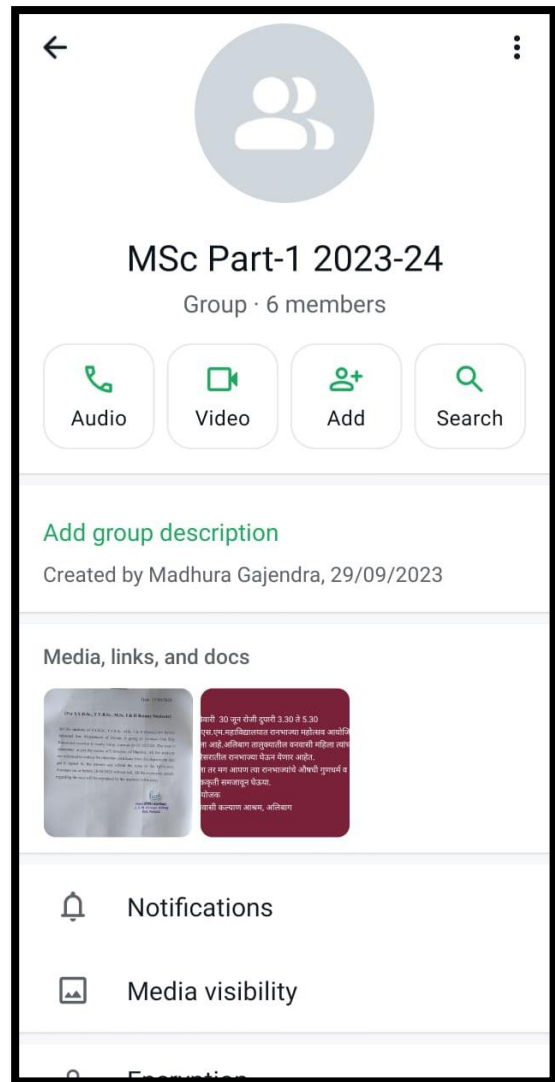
MSc Part-1 2023-24

Group · 6 members

Audio

Video

Add

Search

Add group description

Created by Madhura Gajendra, 29/09/2023

Media, links, and docs

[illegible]

वारी 30 जून रोजी दुपारी 3.30 ते 5.30
एस.एम.महाविद्यालयात रानभाज्या महोत्सव आयोजि
ला आहे.अलिबाग तालुक्यातील वनवासी महिला त्यांच
परिसरातील रानभाज्या घेऊन येणार आहेत.
ना तर मग आपण त्या रानभाज्यांचे औषधी गुणधर्म व
कृती समजावून घेऊया.
योजक
वासी कल्याण आश्रम, अलिबाग

Notifications

Media visibility

Encryption